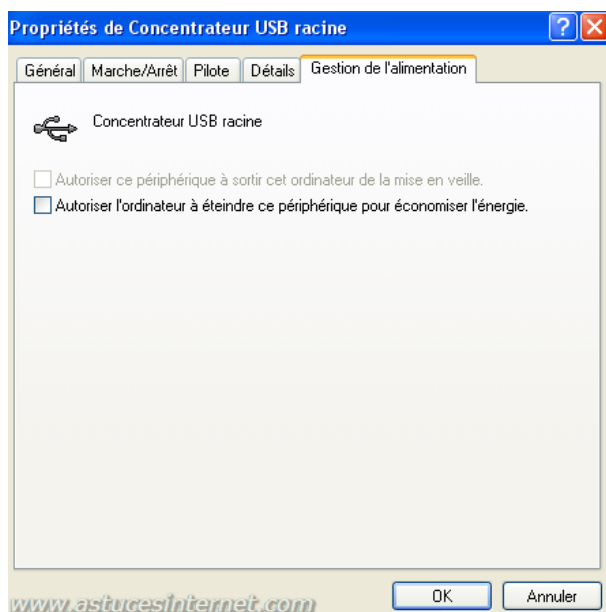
Propriétés de Concentrateur USB racine

?

Général | Marche/Arrêt | Pilote | Détails | Gestion de l'alimentation

Concentrateur USB racine

Autoriser ce périphérique à sortir cet ordinateur de la mise en veille.

Autoriser l'ordinateur à éteindre ce périphérique pour économiser l'énergie.

www.astucesinternet.com

OK

Annuler